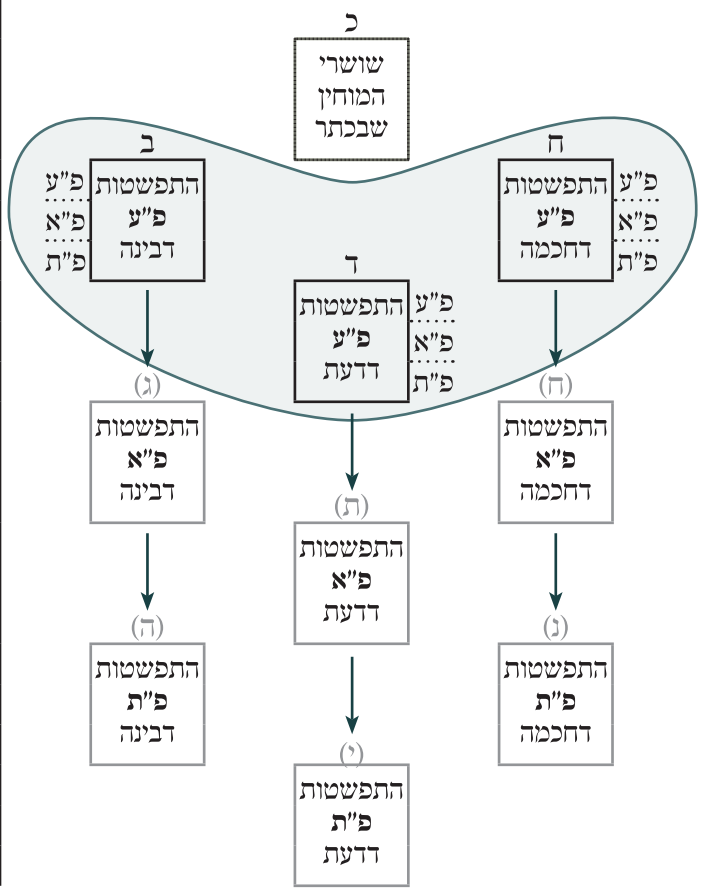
כ
שושרי המוחין שבכתר

ח
התפשטות פ"ע דחכמה
פ"ע
פ"א
פ"ת

ב
התפשטות פ"ע דבינה
פ"ע
פ"א
פ"ת

ד
התפשטות פ"ע דדעת
פ"ע
פ"א
פ"ת

(ח)
התפשטות פ"א דחכמה

(ג)
התפשטות פ"א דבינה

(ת)
התפשטות פ"א דדעת

(נ)
התפשטות פ"ת דחכמה

(ה)
התפשטות פ"ת דבינה

(י)
התפשטות פ"ת דדעת